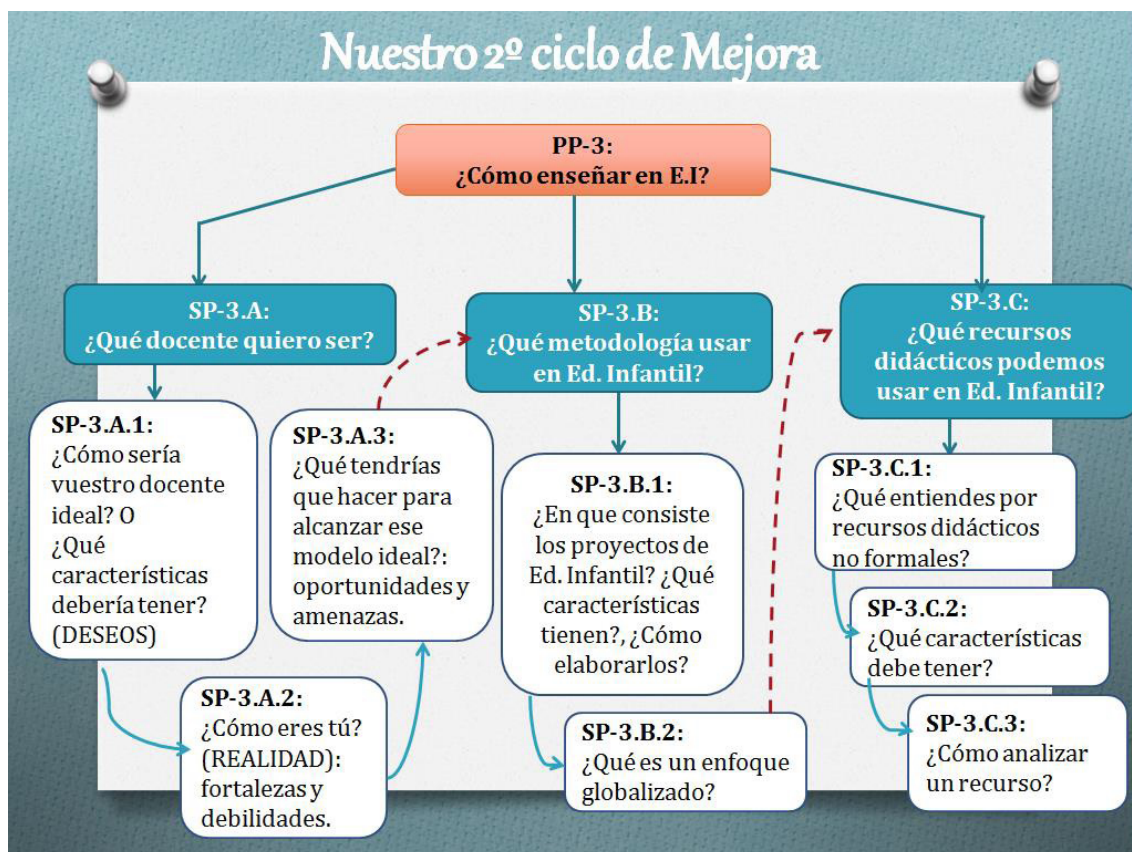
Nuestro 2º ciclo de Mejora

PP-3:
¿Cómo enseñar en E.I?

SP-3.A:
¿Qué docente quiero ser?

SP-3.B:
¿Qué metodología usar en Ed. Infantil?

SP-3.C:
¿Qué recursos didácticos podemos usar en Ed. Infantil?

SP-3.A.1:
¿Cómo sería vuestro docente ideal? O ¿Qué características debería tener? (DESEOS)

SP-3.A.2:
¿Cómo eres tú? (REALIDAD): fortalezas y debilidades.

SP-3.A.3:
¿Qué tendrías que hacer para alcanzar ese modelo ideal?: oportunidades y amenazas.

SP-3.B.1:
¿En que consiste los proyectos de Ed. Infantil? ¿Qué características tienen?, ¿Cómo elaborarlos?

SP-3.B.2:
¿Qué es un enfoque globalizado?

SP-3.C.1:
¿Qué entiendes por recursos didácticos no formales?

SP-3.C.2:
¿Qué características debe tener?

SP-3.C.3:
¿Cómo analizar un recurso?